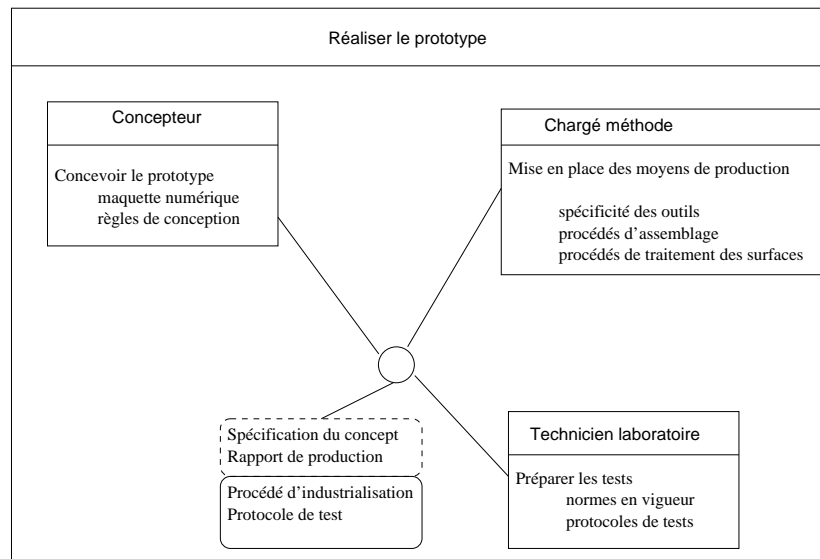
Réaliser le prototype

Concepteur

Concevoir le prototype
maquette numérique
règles de conception

Chargé méthode

Mise en place des moyens de production

spécificité des outils
procédés d'assemblage
procédés de traitement des surfaces

Spécification du concept
Rapport de production

Procédé d'industrialisation
Protocole de test

Technicien laboratoire

Préparer les tests
normes en vigueur
protocoles de tests